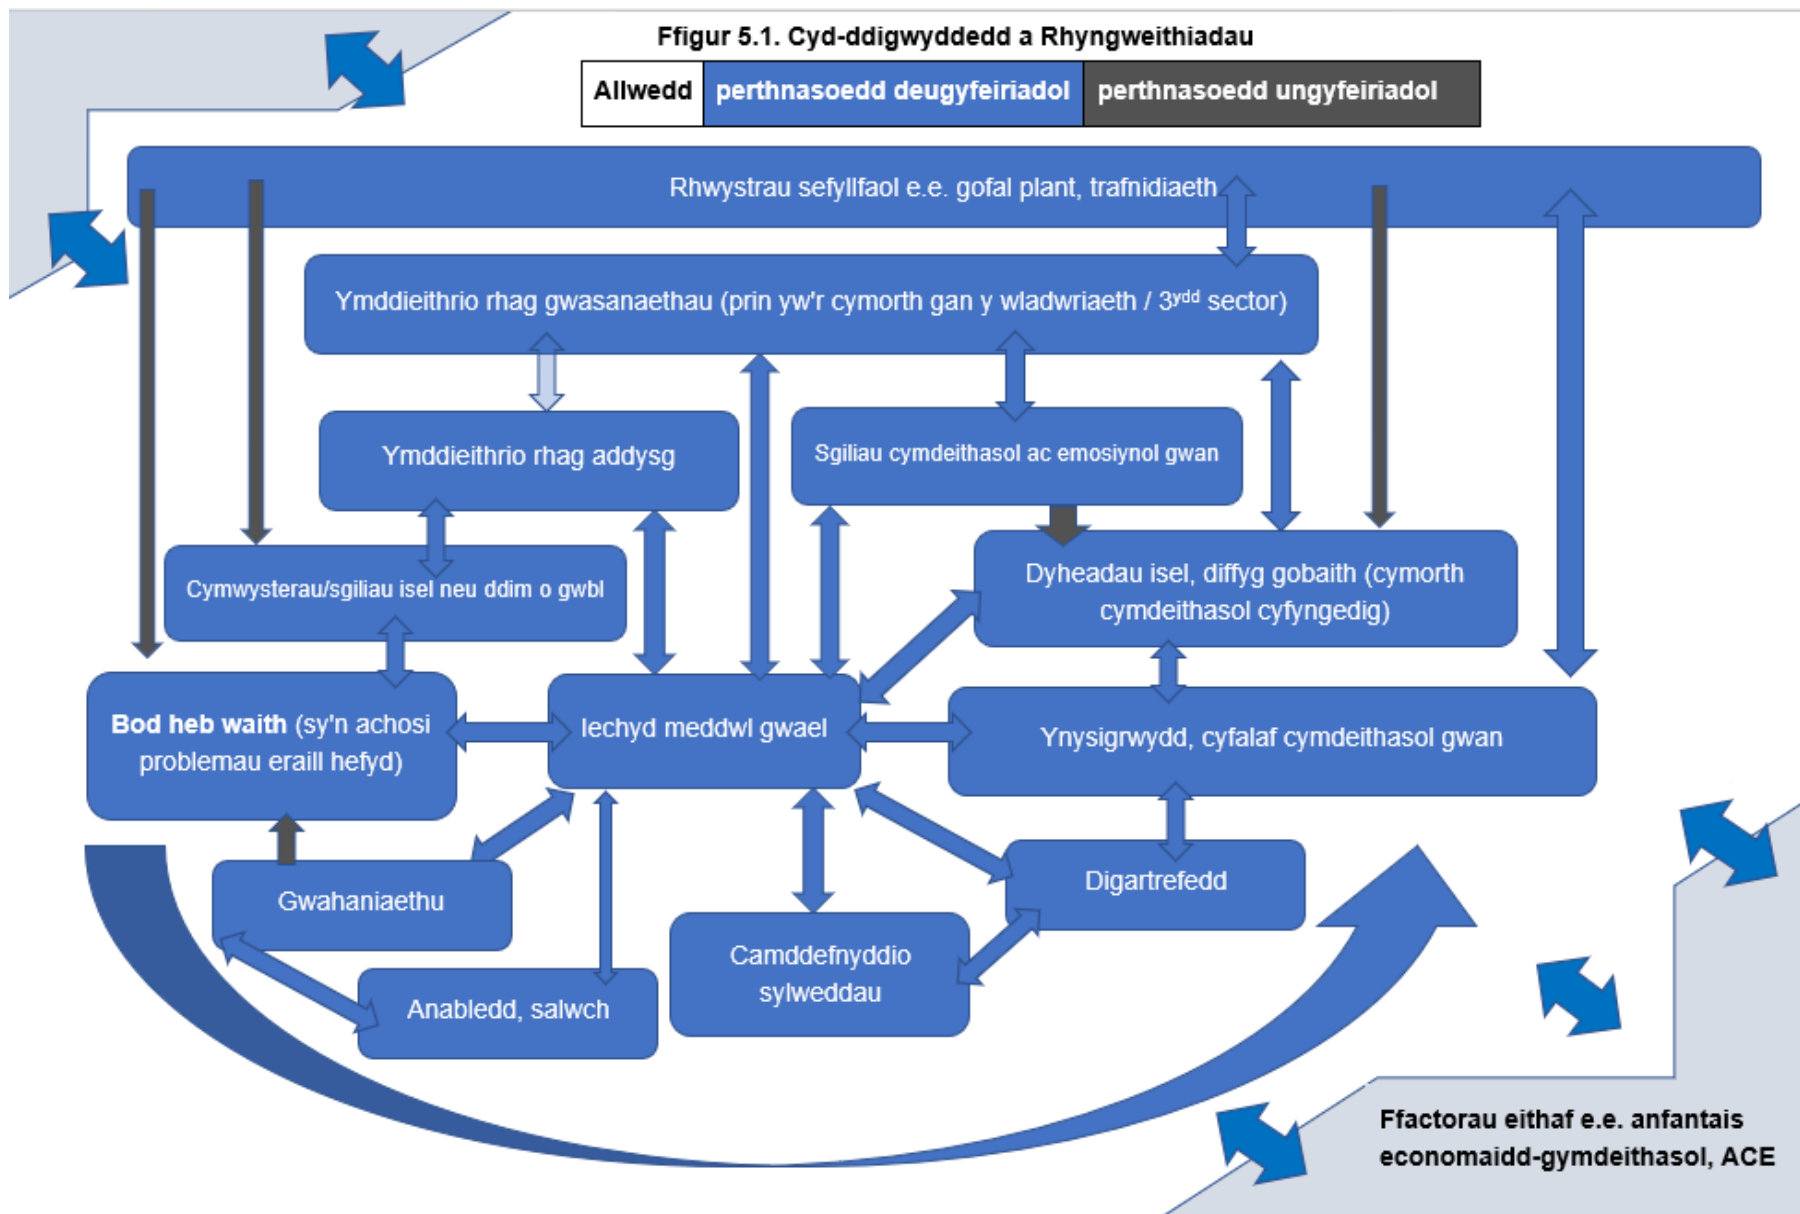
Ffigur 5.1. Cyd-ddigwyddedd a Rhyngweithiadau

| Allwedd | perthnasoedd deugyfeiriadol | perthnasoedd ungyfeiriadol |
|---|---|---|

Rhwystrau sefyllfaol e.e. gofal plant, trafnidiaeth

Ymddieithrio rhag gwasanaethau (prin yw'r cymorth gan y wladwriaeth / 3$^{ydd}$ sector)

Ymddieithrio rhag addysg

Sgiliau cymdeithasol ac emosiynol gwan

Cymwysterau/sgiliau isel neu ddim o gwbl

Dyheadau isel, diffyg gobaith (cymorth cymdeithasol cyfyngedig)

Bod heb waith (sy'n achosi problemau eraill hefyd)

Iechyd meddwl gwael

Ynysigrwydd, cyfalaf cymdeithasol gwan

Gwahaniaethu

Digartrefedd

Camddefnyddio sylweddau

Anabledd, salwch

Ffactorau eithaf e.e. anfantais economaidd-gymdeithasol, ACE